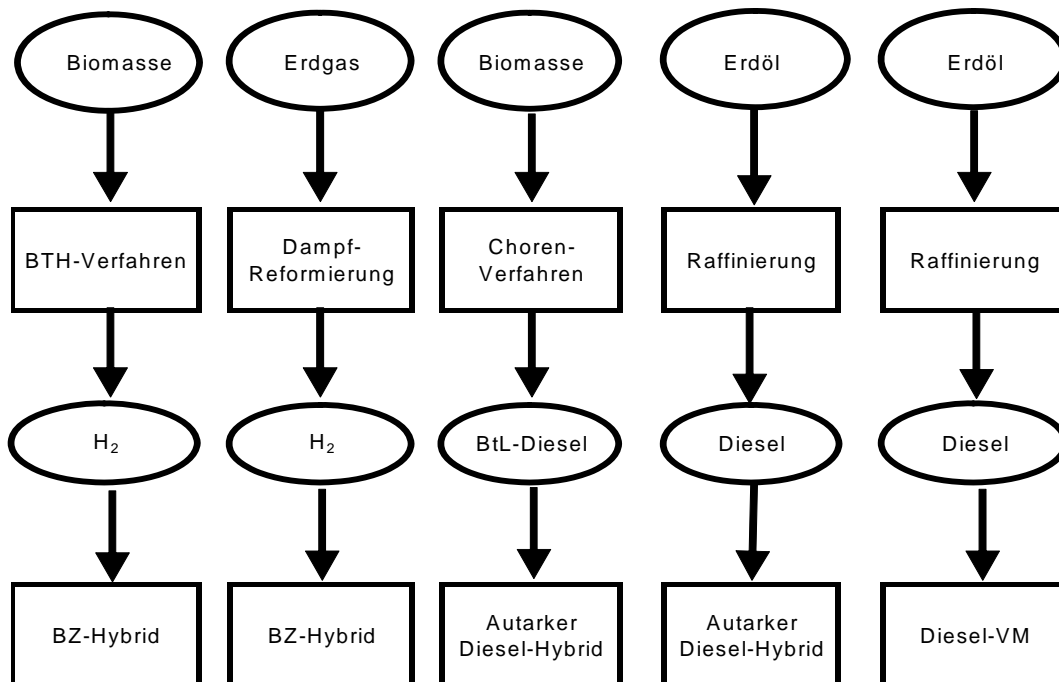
Biomasse

BTH-Verfahren

$H_2$

BZ-Hybrid

Erdgas

Dampf-Reformierung

$H_2$

BZ-Hybrid

Biomasse

Choren-Verfahren

BtL-Diesel

Autarker Diesel-Hybrid

Erdöl

Raffinierung

Diesel

Autarker Diesel-Hybrid

Erdöl

Raffinierung

Diesel

Diesel-VM